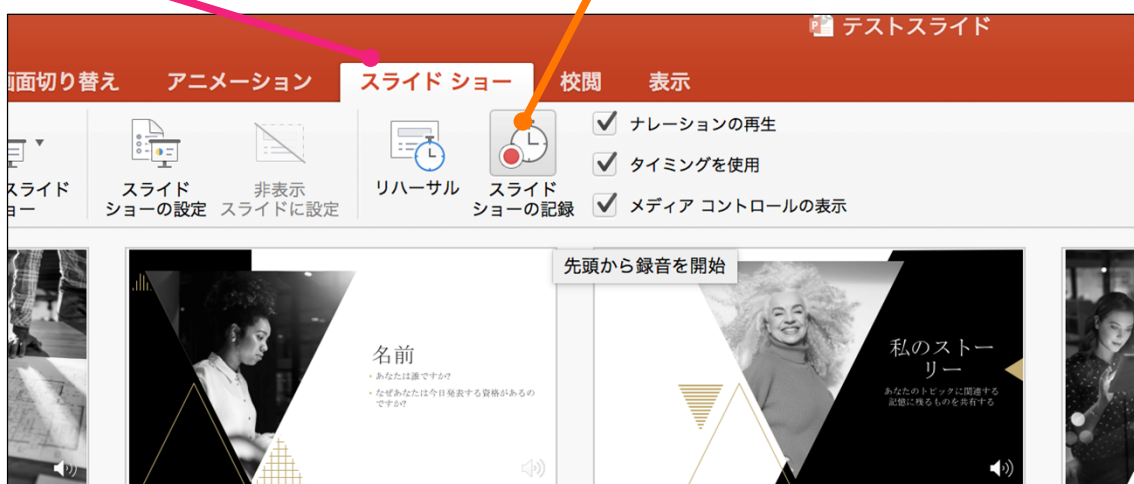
テストスライド

画面切り替え アニメーション スライド ショー 校閲 表示

スライド
ョー

スライド
ショーの設定

非表示
スライドに設定

リハーサル

スライド
ショーの記録

ナレーションの再生
タイミングを使用
メディア コントロールの表示

先頭から録音を開始

名前
あなたは誰ですか?
なぜあなたは今日発表する資格があるのですか?

私のストーリー
あなたのトピックに関連する記憶に残るものを共有する